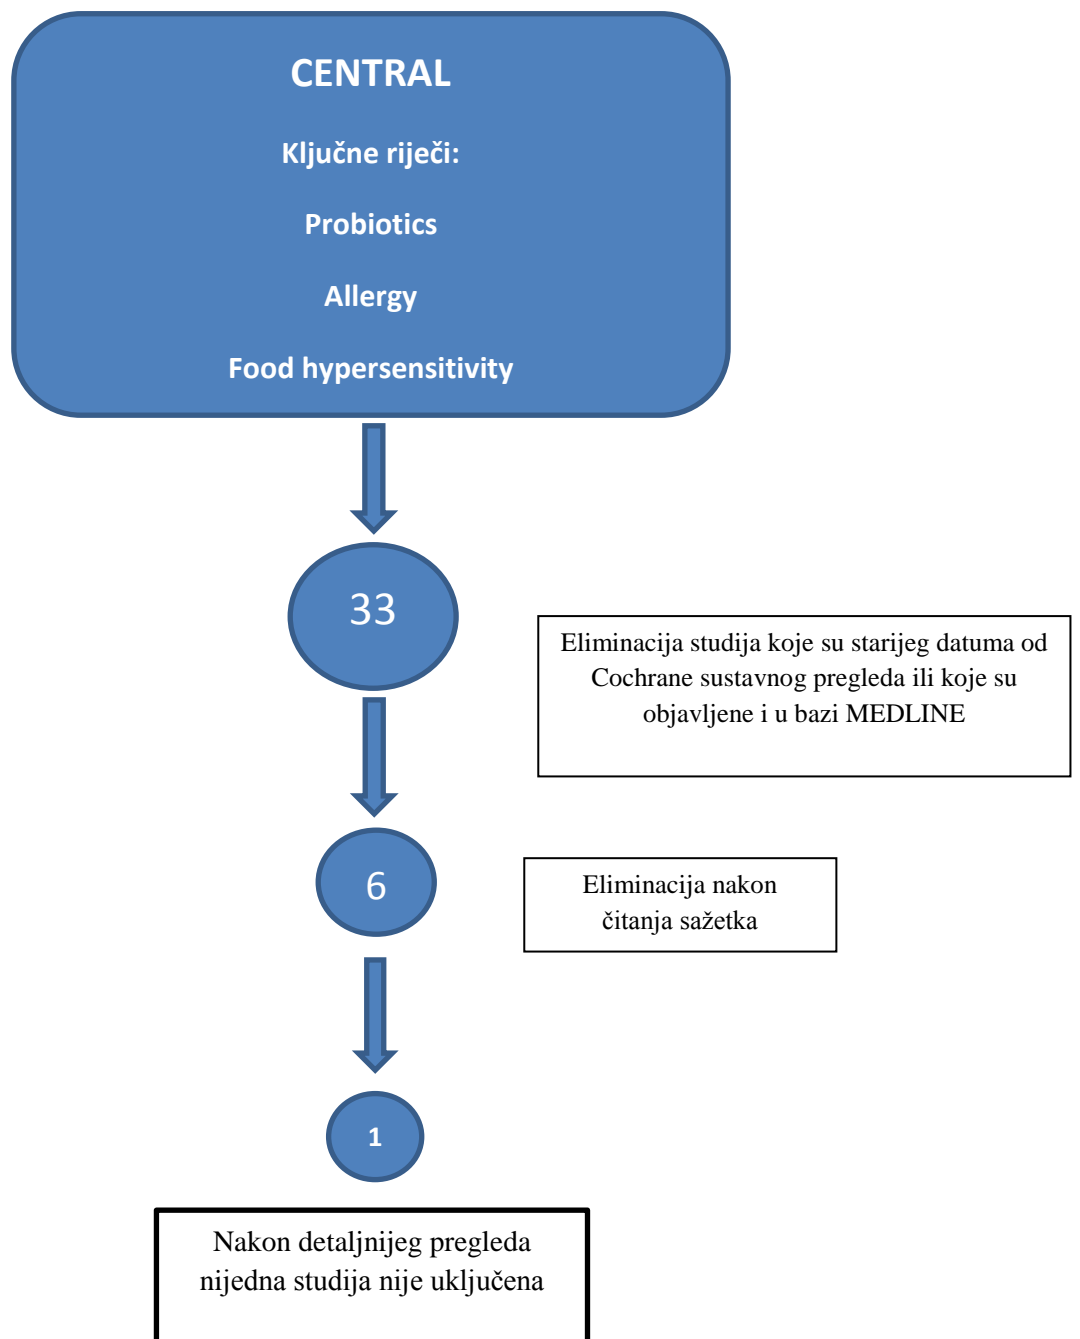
CENTRAL

Ključne riječi:

Probiotics

Allergy

Food hypersensitivity

33

Eliminacija studija koje su starijeg datuma od Cochrane sustavnog pregleda ili koje su objavljene i u bazi MEDLINE

6

Eliminacija nakon čitanja sažetka

1

Nakon detaljnijeg pregleda nijedna studija nije uključena